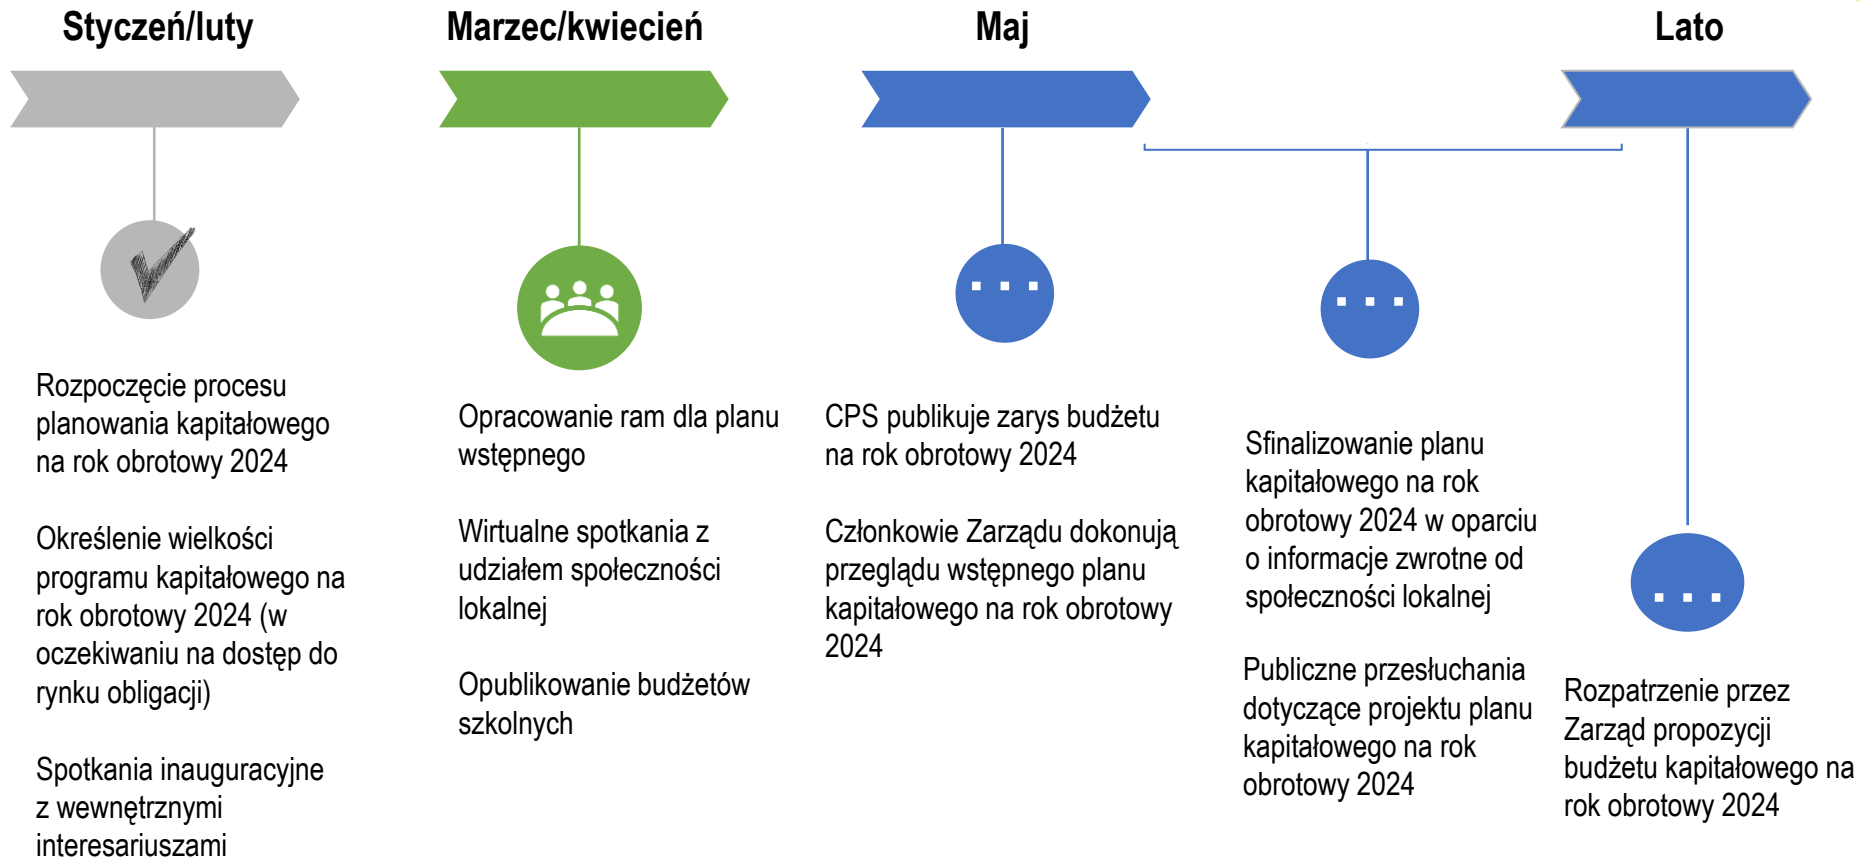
Styczeń/luty

Marzec/kwiecień

Maj

Lato

Rozpoczęcie procesu planowania kapitałowego na rok obrotowy 2024

Określenie wielkości programu kapitałowego na rok obrotowy 2024 (w oczekiwaniu na dostęp do rynku obligacji)

Spotkania inauguracyjne z wewnętrznymi interesariuszami

Opracowanie ram dla planu wstępnego

Wirtualne spotkania z udziałem społeczności lokalnej

Opublikowanie budżetów szkolnych

CPS publikuje zarys budżetu na rok obrotowy 2024

Członkowie Zarządu dokonują przeglądu wstępnego planu kapitałowego na rok obrotowy 2024

Sfinalizowanie planu kapitałowego na rok obrotowy 2024 w oparciu o informacje zwrotne od społeczności lokalnej

Publiczne przesłuchania dotyczące projektu planu kapitałowego na rok obrotowy 2024

Rozpatrzenie przez Zarząd propozycji budżetu kapitałowego na rok obrotowy 2024